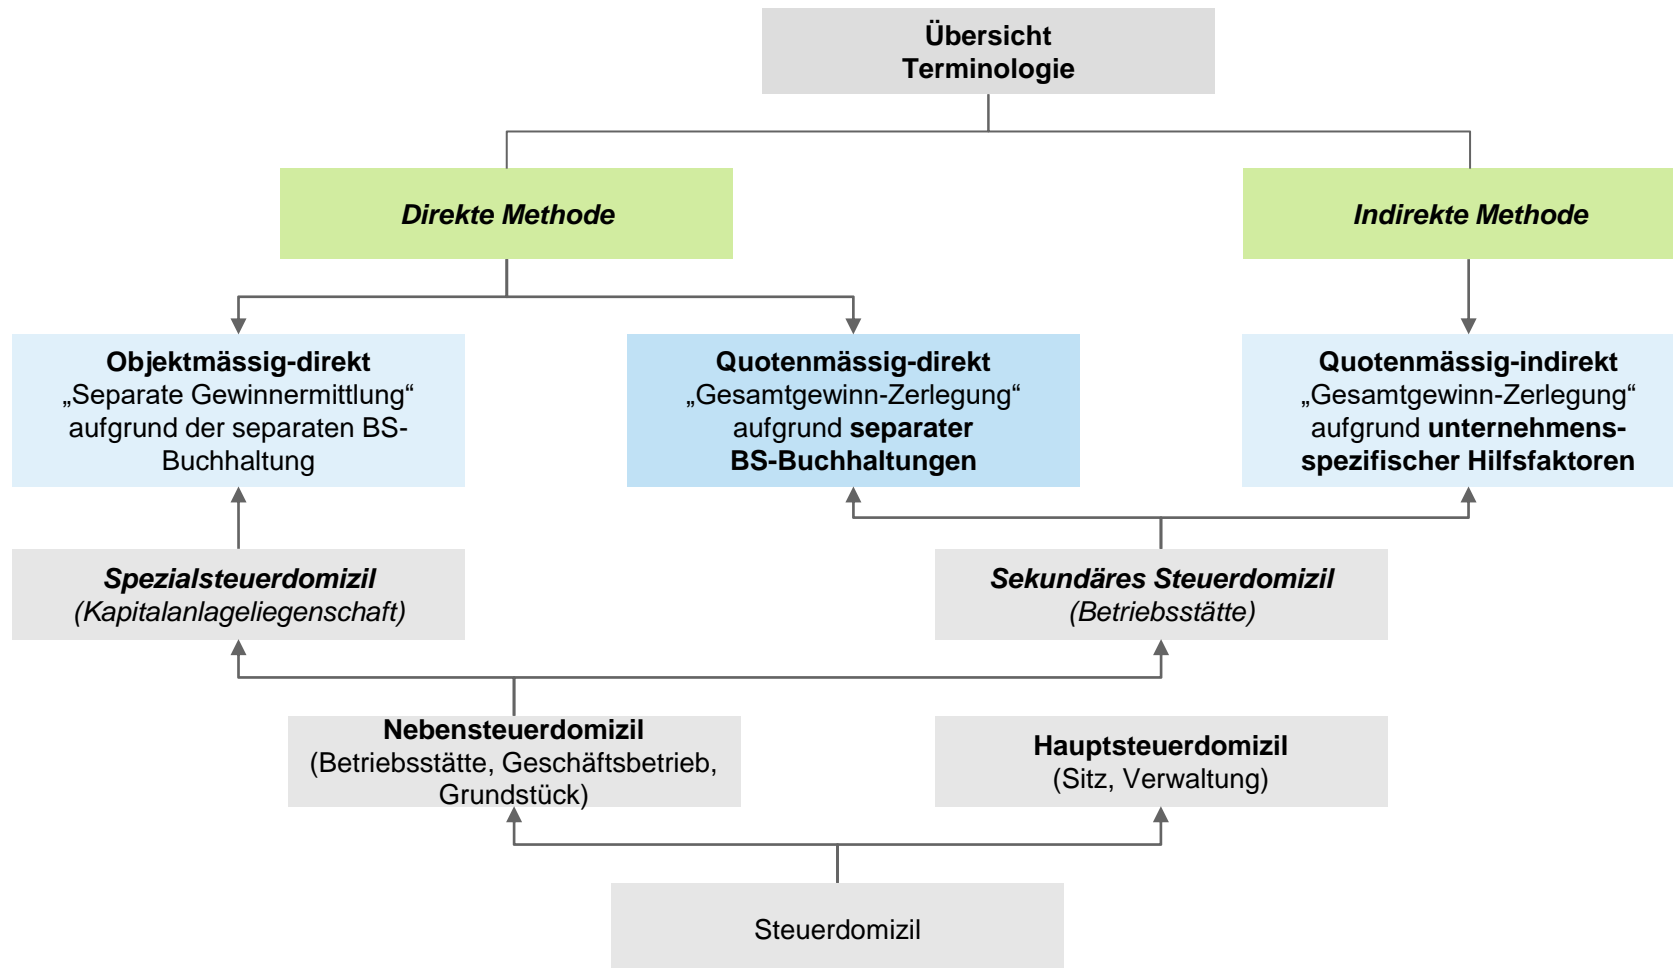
Übersicht Terminologie

Direkte Methode

Indirekte Methode

Objektmässig-direkt
„Separate Gewinnermittlung“ aufgrund der separaten BS-Buchhaltung

Quotenmässig-direkt
„Gesamtgewinn-Zerlegung“ aufgrund separater BS-Buchhaltungen

Quotenmässig-indirekt
„Gesamtgewinn-Zerlegung“ aufgrund unternehmensspezifischer Hilfsfaktoren

Spezialsteuerdomizil
(Kapitalanlageliegenschaft)

Sekundäres Steuerdomizil
(Betriebsstätte)

Nebensteuerdomizil
(Betriebsstätte, Geschäftsbetrieb, Grundstück)

Hauptsteuerdomizil
(Sitz, Verwaltung)

Steuerdomizil